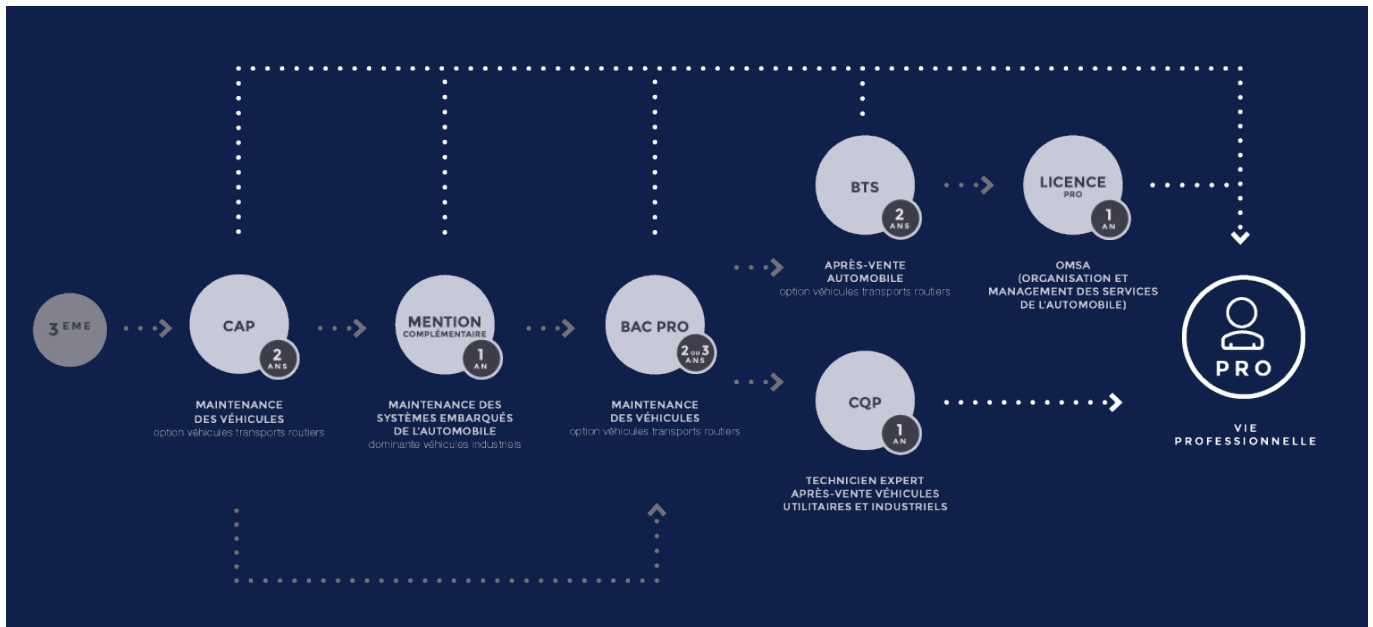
3EME

CAP
2 ANS
MAINTENANCE DES VÉHICULES
option véhicules transports routiers

MENTION COMPLÉMENTAIRE
1 AN
MAINTENANCE DES SYSTÈMES EMBARQUÉS DE L'AUTOMOBILE
dominante véhicules industriels

BAC PRO
2 ou 3 ANS
MAINTENANCE DES VÉHICULES
option véhicules transports routiers

BTS
2 ANS
APRÈS-VENTE AUTOMOBILE
option véhicules transports routiers

LICENCE PRO
1 AN
OMSA (ORGANISATION ET MANAGEMENT DES SERVICES DE L'AUTOMOBILE)

CQP
1 AN
TECHNICIEN EXPERT APRÈS-VENTE VÉHICULES UTILITAIRES ET INDUSTRIELS

PRO
VIE PROFESSIONNELLE